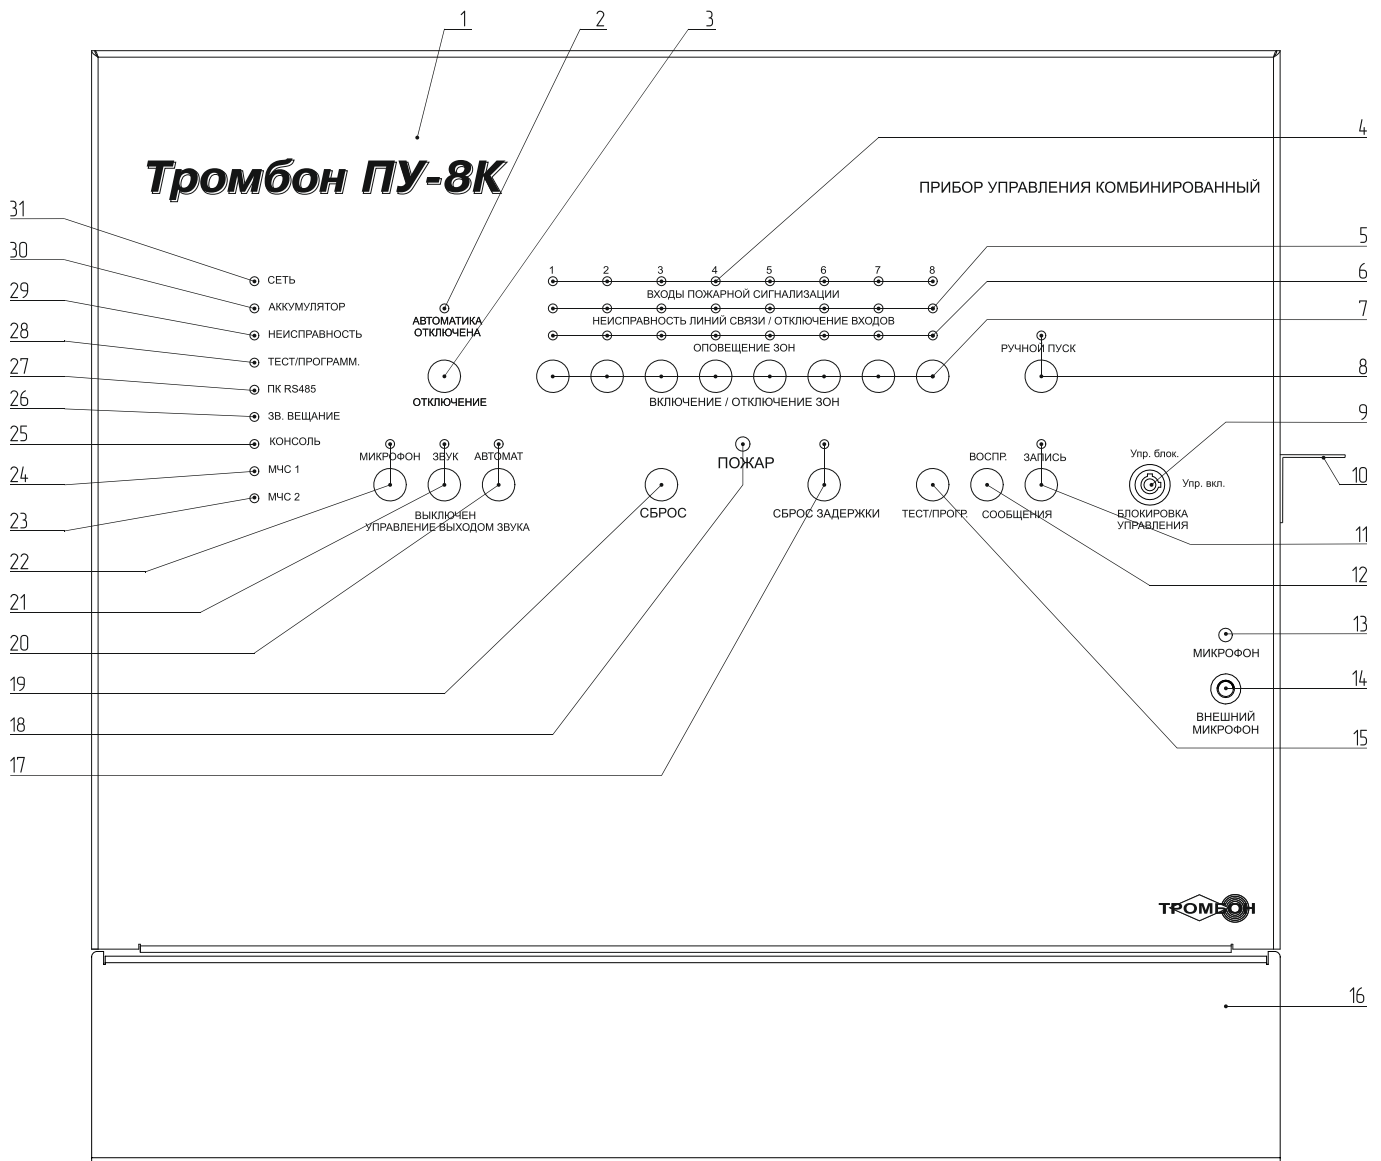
1 2 3

4

Тромбон ПУ-8К

ПРИБОР УПРАВЛЕНИЯ КОМБИНИРОВАННЫЙ

31 СЕТЬ
30 АККУМУЛЯТОР
29 НЕИСПРАВНОСТЬ
28 ТЕСТ/ПРОГРАММ.
27 ПК RS485
26 ЗВ. ВЕЩАНИЕ
25 КОНСОЛЬ
24 МЧС 1
23 МЧС 2

5
6
7

1 2 3 4 5 6 7 8
ВХОДЫ ПОЖАРНОЙ СИГНАЛИЗАЦИИ
НЕИСПРАВНОСТЬ ЛИНИЙ СВЯЗИ / ОТКЛЮЧЕНИЕ ВХОДОВ
ОПОВЕЩЕНИЕ ЗОН

АВТОМАТИКА ОТКЛЮЧЕНА

ОТКЛЮЧЕНИЕ

ВКЛЮЧЕНИЕ / ОТКЛЮЧЕНИЕ ЗОН

РУЧНОЙ ПУСК

8

9

10

МИКРОФОН ЗВУК АВТОМАТ
ВЫКЛЮЧЕН
УПРАВЛЕНИЕ ВЫХОДОМ ЗВУКА

ПОЖАР

СБРОС

СБРОС ЗАДЕРЖКИ

ТЕСТ/ПРОГР.

ВОСПР. ЗАПИСЬ
СООБЩЕНИЯ

Упр. блок.
Упр. вкл.
БЛОКИРОВКА УПРАВЛЕНИЯ

11
12

22
21
20
19
18
17

13
МИКРОФОН
14
ВНЕШНИЙ МИКРОФОН
15

ТРОМБОН

16